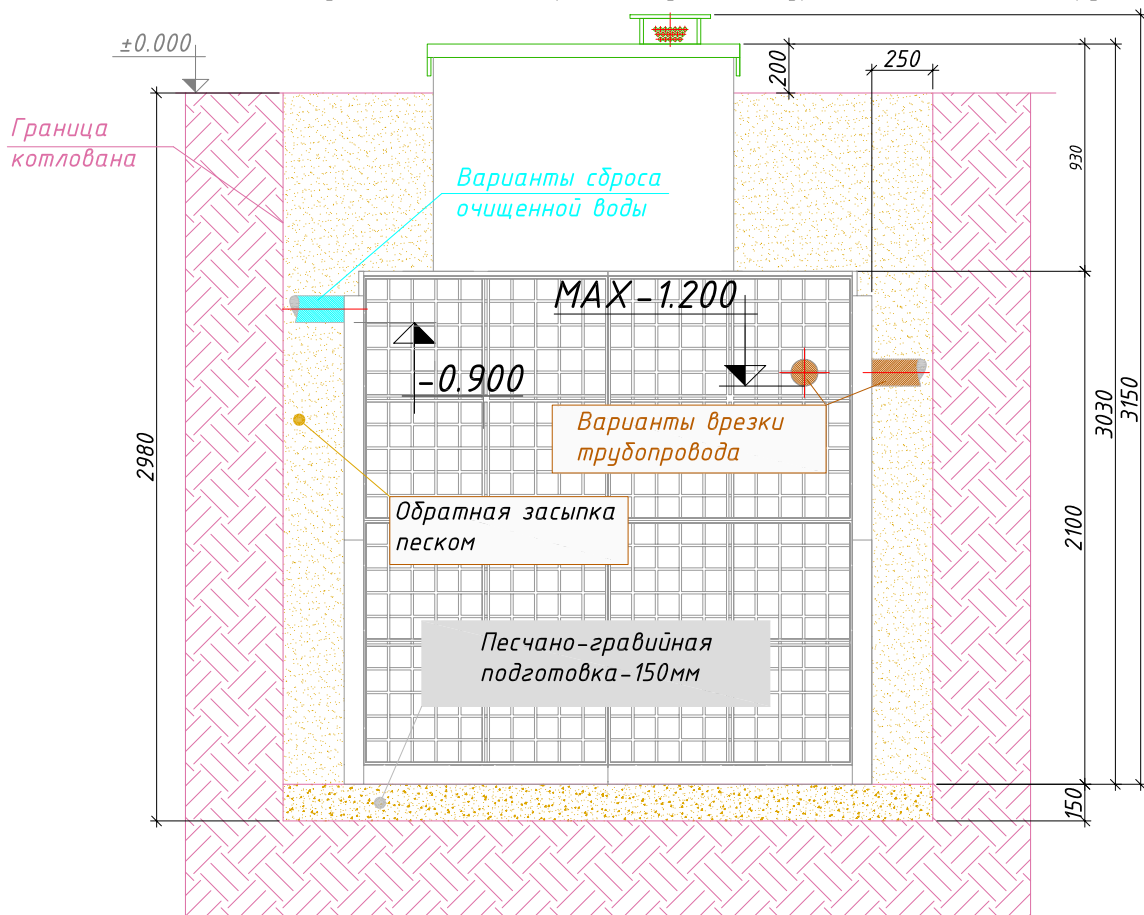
±0.000

Граница котлована

Варианты сброса очищенной воды

200

250

930

MAX-1.200

-0.900

Варианты врезки трубопровода

2980

3030

3150

Обратная засыпка песком

2100

Песчано-гравийная подготовка-150мм

150